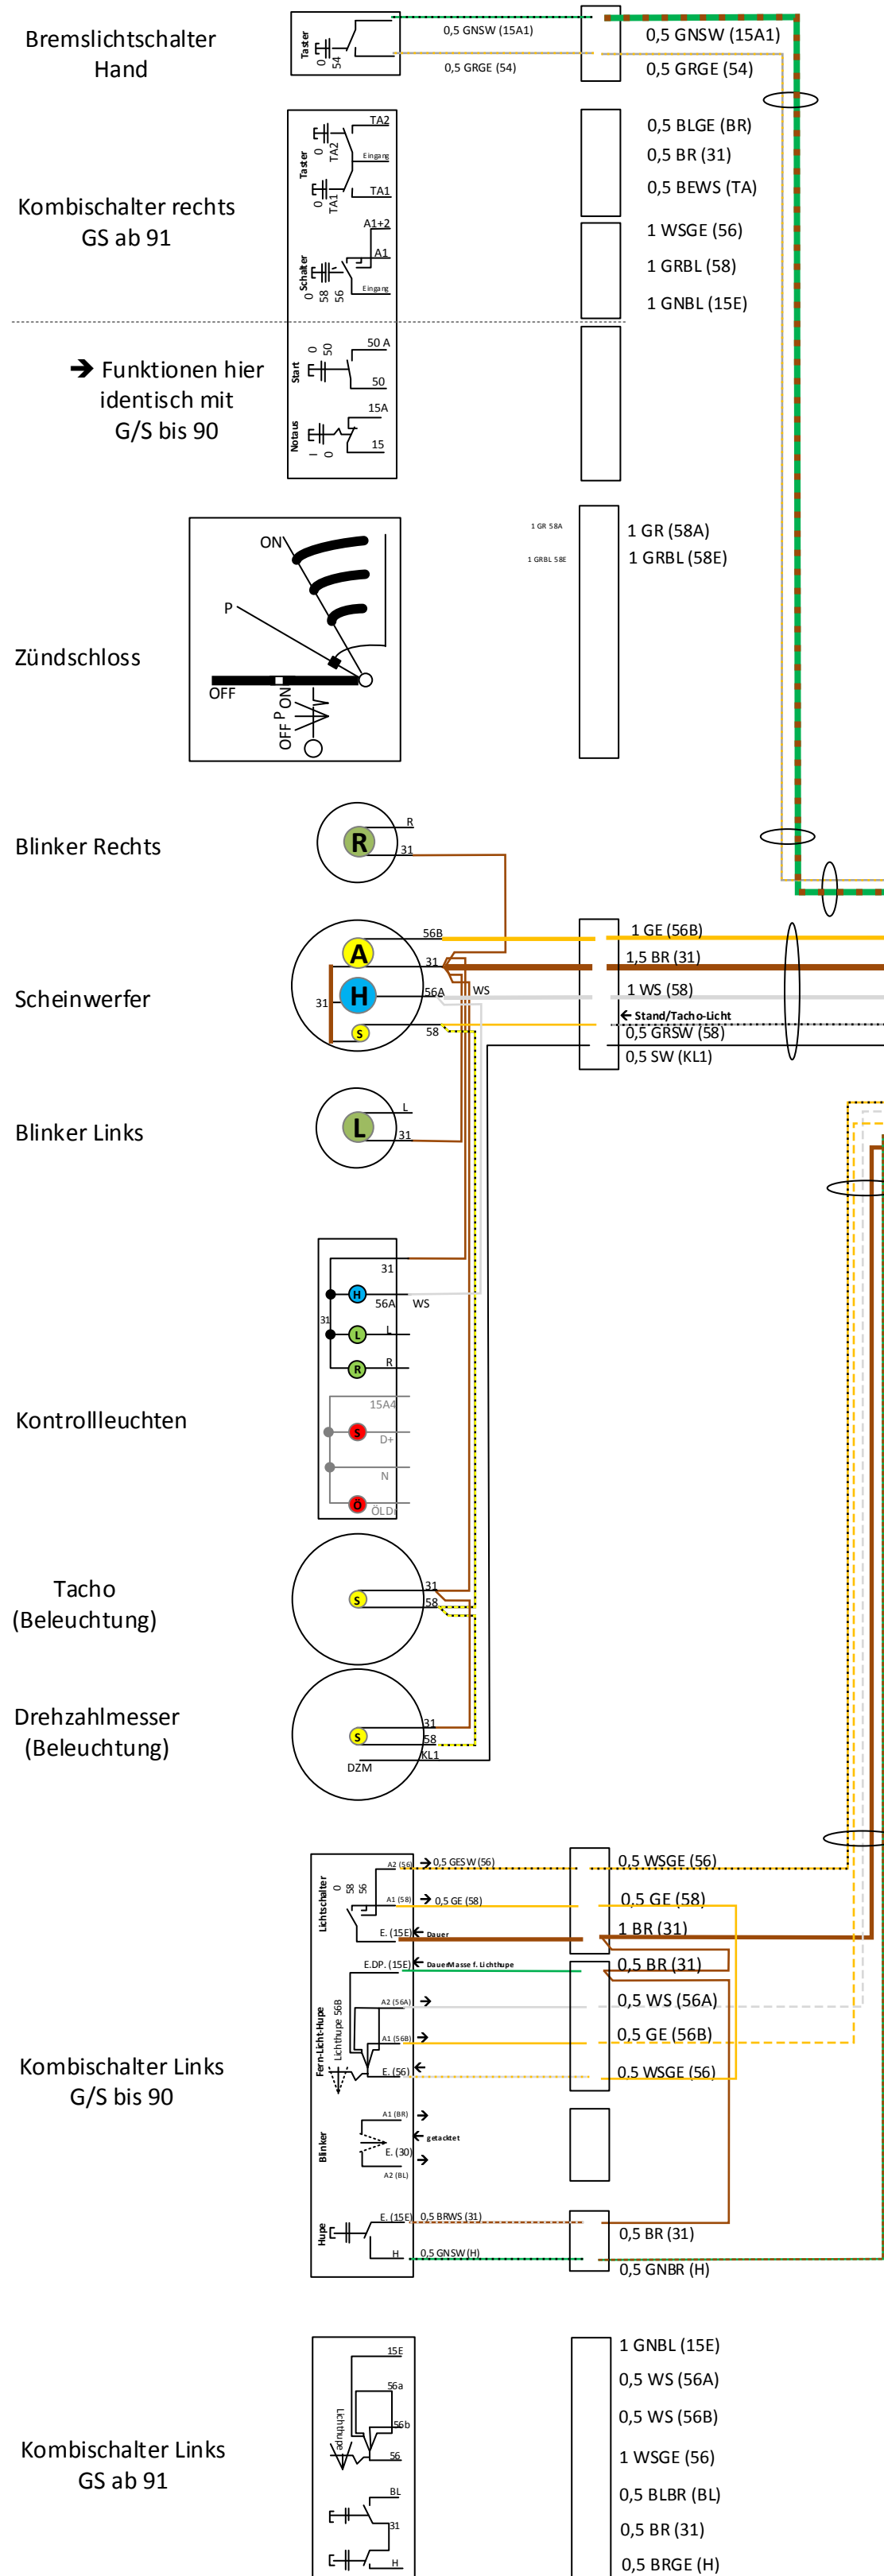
Bremslichtschalter Hand

Taster
0
54

0,5 GNSW (15A1)
0,5 GRGE (54)
0,5 GNSW (15A1)
0,5 GRGE (54)

Kombischalter rechts GS ab 91

Taster
0
TA2
TA2
Eingang
0
TA1
TA1
A1+2
A1
Schalter
0
58
56
Eingang

0,5 BLGE (BR)
0,5 BR (31)
0,5 BEWS (TA)
1 WSGE (56)
1 GRBL (58)
1 GNBL (15E)

➔ Funktionen hier identisch mit G/S bis 90

Start
0
50
50 A
50
Notaus
I
0
15A
15

Zündschloss

ON
P
OFF
OFF
P
ON

1 GR 58A
1 GRBL 58E
1 GR (58A)
1 GRBL (58E)

Blinker Rechts
R
R
31

Scheinwerfer
A
H
S
56B
31
56A
WS
58
31

1 GE (56B)
1,5 BR (31)
1 WS (58)
← Stand/Tacho-Licht
0,5 GRSW (58)
0,5 SW (KL1)

Blinker Links
L
L
31

Kontrollleuchten
31
H
56A
WS
31
L
L
R
R
15A4
S
D+
N
Ö
ÖLD

Tacho (Beleuchtung)
S
31
58

Drehzahlmesser (Beleuchtung)
S
31
58
KL1
DZM

Kombischalter Links G/S bis 90

Lichtschalter
0
58
56
A2 (56)
→ 0,5 GESW (56)
A1 (58)
→ 0,5 GE (58)
E. (15E)
← Dauer
E.DP. (15E)
← DauerMasse f. Lichthupe
Fern-Licht-Hupe
Lichthupe 56B
A2 (56A)
A1 (56B)
E. (56)
Blinker
A1 (BR)
E. (30)
getacktet
A2 (BL)
Hupe
E. (15E)
0,5 BRWS (31)
H
0,5 GNSW (H)

0,5 WSGE (56)
0,5 GE (58)
1 BR (31)
0,5 BR (31)
0,5 WS (56A)
0,5 GE (56B)
0,5 WSGE (56)
0,5 BR (31)
0,5 GNBR (H)

Kombischalter Links GS ab 91

15E
56a
Lichthupe
56b
56
BL
31
H

1 GNBL (15E)
0,5 WS (56A)
0,5 WS (56B)
1 WSGE (56)
0,5 BLBR (BL)
0,5 BR (31)
0,5 BRGE (H)